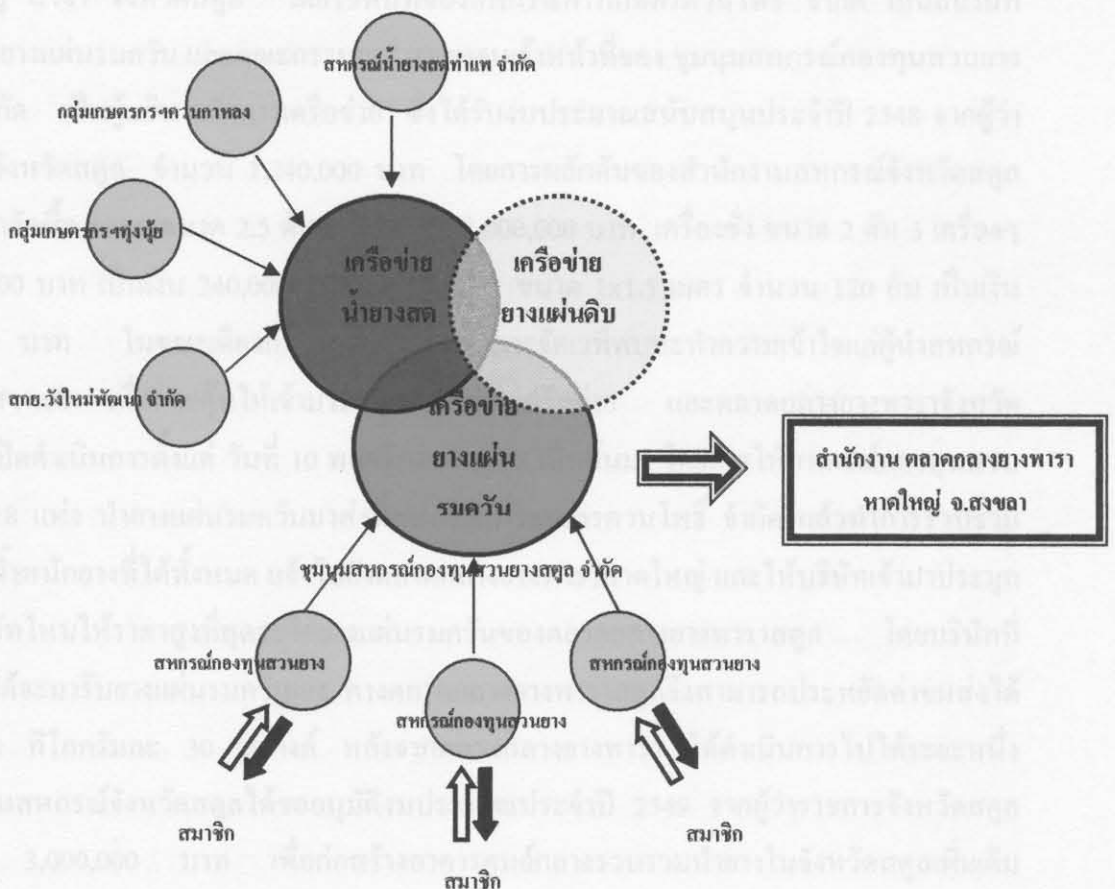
สหกรณ์น้ำยางสดท่าแพ จำกัด

กลุ่มเกษตรกรควนกาหลง

กลุ่มเกษตรกรทุ่งนุ้ย

สกย.วังใหม่พัฒนา จำกัด

เครือข่าย น้ำยางสด

เครือข่าย ยางแผ่นดิบ

เครือข่าย ยางแผ่น รมควัน

สำนักงาน ตลาดกลางยางพารา หาดใหญ่ จ.สงขลา

ชุมนุมสหกรณ์กองทุนสวนยางสตูล จำกัด

สหกรณ์กองทุนสวนยาง

สหกรณ์กองทุนสวนยาง

สหกรณ์กองทุนสวนยาง

สมาชิก

สมาชิก

สมาชิก